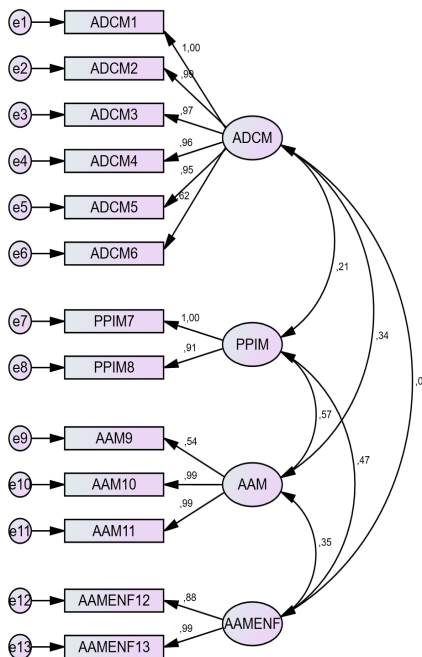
e1 ADCM1
e2 ADCM2
e3 ADCM3
e4 ADCM4
e5 ADCM5
e6 ADCM6
1,00
,99
,97
,96
,95
,62
ADCM
,21
,34
,0
e7 PPIM7
e8 PPIM8
1,00
,91
PPIM
,57
,47
e9 AAM9
e10 AAM10
e11 AAM11
,54
,99
,99
AAM
,35
e12 AAMENF12
e13 AAMENF13
,88
,99
AAMENF